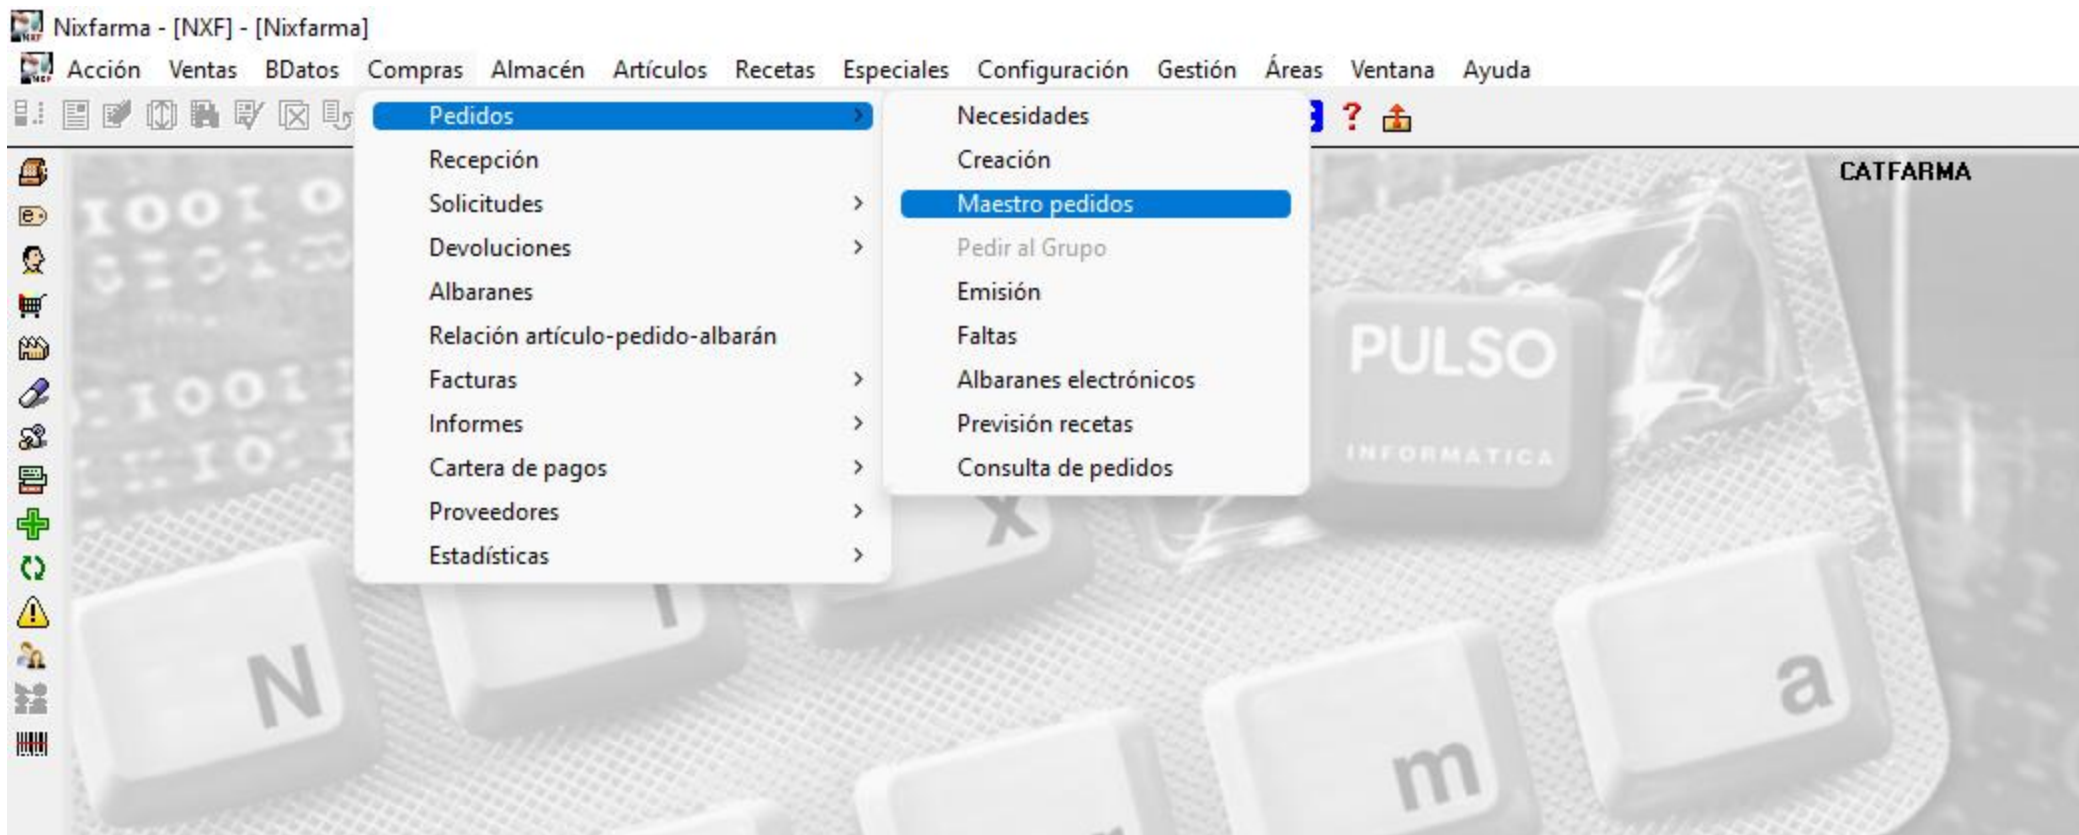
Nixfarma - [NXF] - [Nixfarma]

Acción Ventas BDatos Compras Almacén Artículos Recetas Especiales Configuración Gestión Áreas Ventana Ayuda

Pedidos
Recepción
Solicitudes
Devoluciones
Albaranes
Relación artículo-pedido-albarán
Facturas
Informes
Cartera de pagos
Proveedores
Estadísticas

Necesidades
Creación
Maestro pedidos
Pedir al Grupo
Emisión
Faltas
Albaranes electrónicos
Previsión recetas
Consulta de pedidos

CATFARMA

PULSO
INFORMATICA

N
i
x
m
a